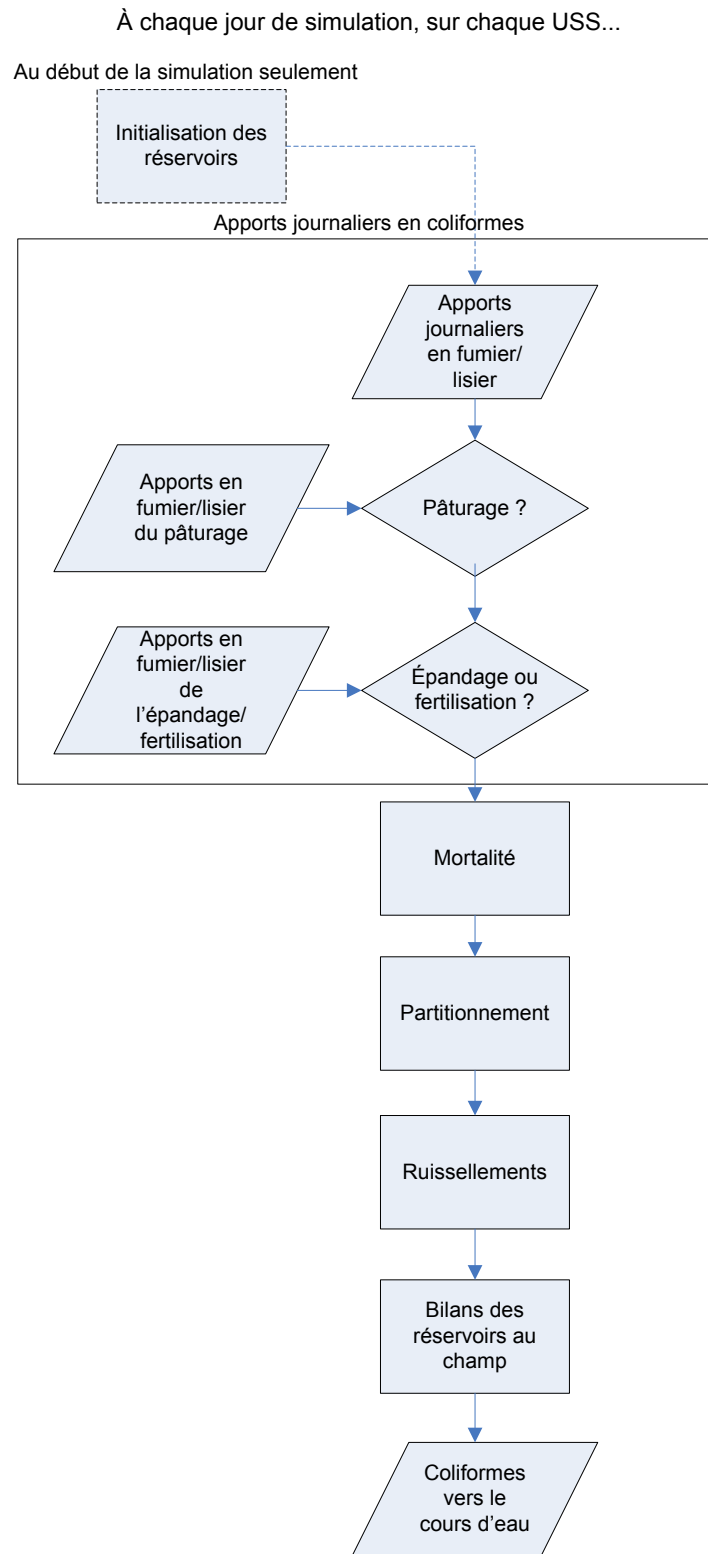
À chaque jour de simulation, sur chaque USS...

Au début de la simulation seulement

Initialisation des réservoirs

Apports journaliers en coliformes

Apports journaliers en fumier/ lisier

Apports en fumier/lisier du pâturage

Pâturage ?

Apports en fumier/lisier de l'épandage/ fertilisation

Épandage ou fertilisation ?

Mortalité

Partitionnement

Ruissellements

Bilans des réservoirs au champ

Coliformes vers le cours d'eau